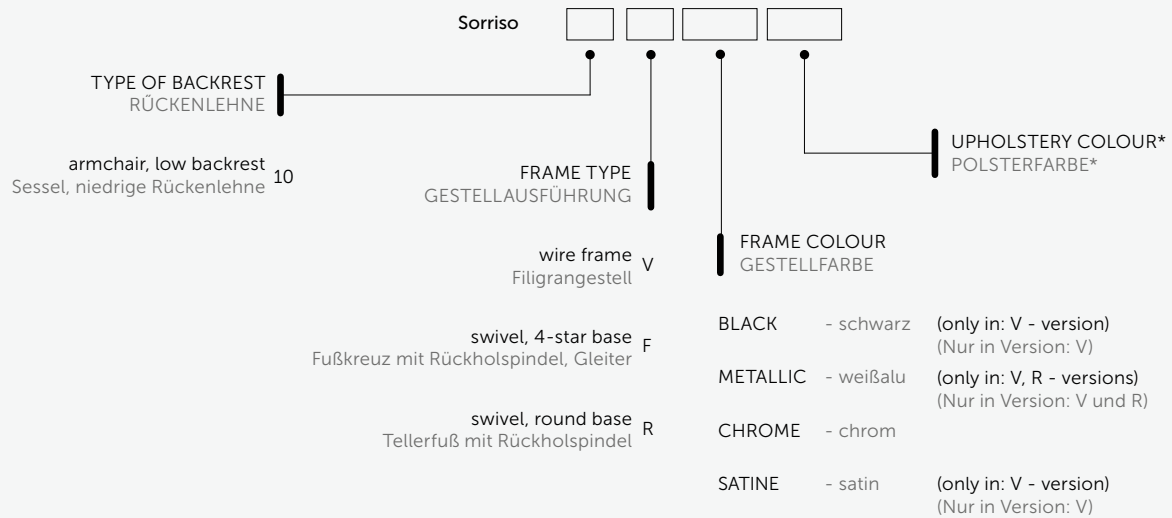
Sorriso

TYPE OF BACKREST
RÜCKENLEHNE

armchair, low backrest
Sessel, niedrige Rückenlehne 10

FRAME TYPE
GESTELLAUSFÜHRUNG

wire frame
Filigrangestell V

swivel, 4-star base
Fußkreuz mit Rückholspindel, Gleiter F

swivel, round base
Tellerfuß mit Rückholspindel R

FRAME COLOUR
GESTELLFARBE

BLACK - schwarz (only in: V - version)
(Nur in Version: V)

METALLIC - weißalu (only in: V, R - versions)
(Nur in Version: V und R)

CHROME - chrom

SATINE - satin (only in: V - version)
(Nur in Version: V)

UPHOLSTERY COLOUR*
POLSTERFARBE*